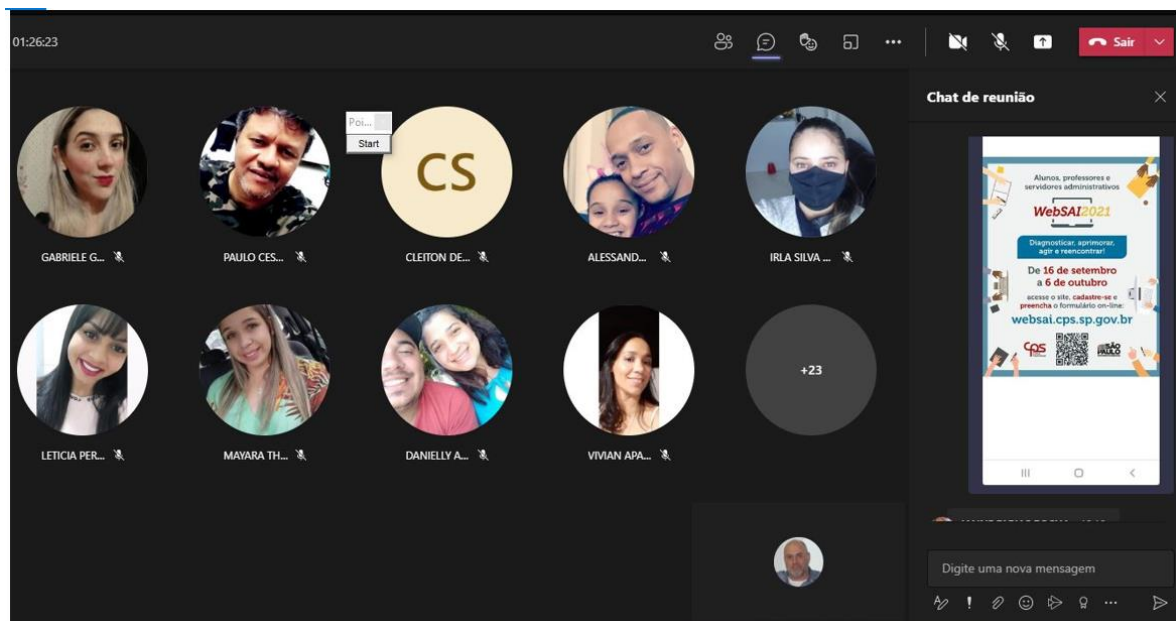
01:26:23

Sair

Poi...
Start

CS

GABRIELE G...

PAULO CES...

CLEITON DE...

ALESSAND...

IRLA SILVA ...

LETICIA PER...

MAYARA TH...

DANIELLY A...

VIVIAN APA...

+23

Chat de reunião

Alunos, professores e servidores administrativos

WebSAI2021

Diagnosticar, aprimorar, agir e reencontrar!

De 16 de setembro a 6 de outubro

acesse o site, cadastre-se e preencha o formulário on-line:

websai.cps.sp.gov.br

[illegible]

Digite uma nova mensagem